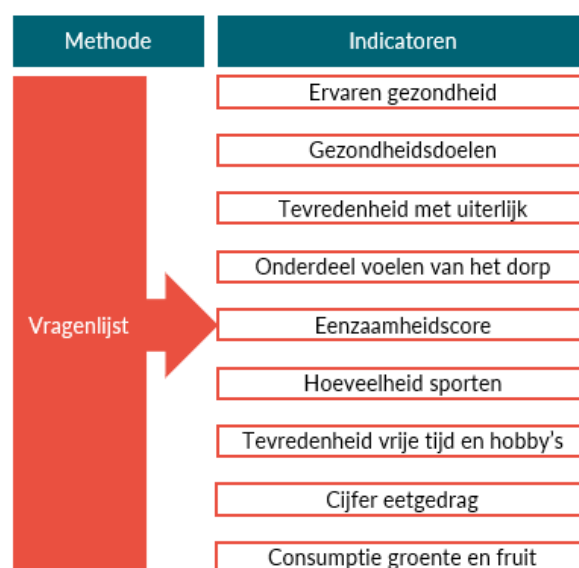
Methode

Indicatoren

Vragenlijst

Ervaren gezondheid

Gezondheidsdoelen

Tevredenheid met uiterlijk

Onderdeel voelen van het dorp

Eenzaamheidscore

Hoeveelheid sporten

Tevredenheid vrije tijd en hobby's

Cijfer eetgedrag

Consumptie groente en fruit